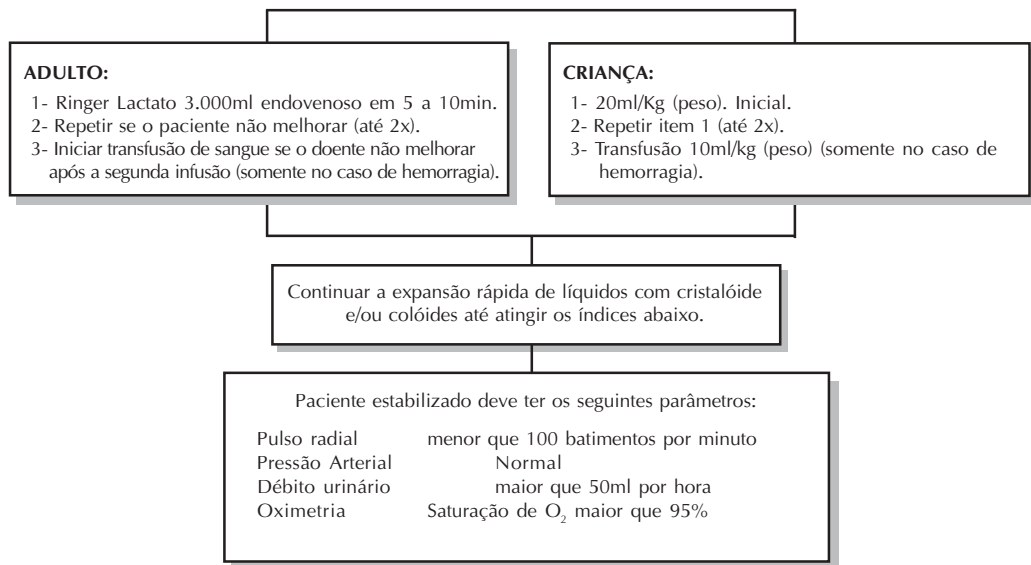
**ADULTO:**

1- Ringer Lactato 3.000ml endovenoso em 5 a 10min.
2- Repetir se o paciente não melhorar (até 2x).
3- Iniciar transfusão de sangue se o doente não melhorar após a segunda infusão (somente no caso de hemorragia).

**CRIANÇA:**

1- 20ml/Kg (peso). Inicial.
2- Repetir item 1 (até 2x).
3- Transfusão 10ml/kg (peso) (somente no caso de hemorragia).

Continuar a expansão rápida de líquidos com cristalóide e/ou colóides até atingir os índices abaixo.

Paciente estabilizado deve ter os seguintes parâmetros:

| | |
|---|---|
| Pulso radial | menor que 100 batimentos por minuto |
| Pressão Arterial | Normal |
| Débito urinário | maior que 50ml por hora |
| Oximetria | Saturação de $O_2$ maior que 95% |